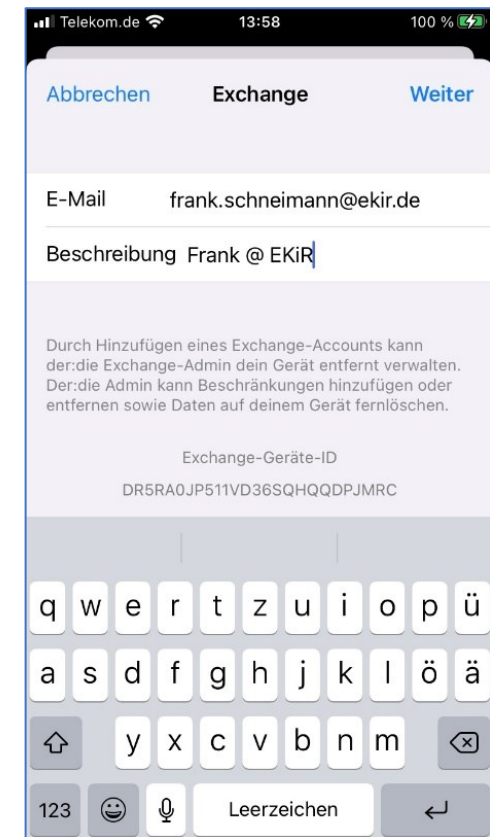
Telekom.de 13:58 100 %

Abbrechen Exchange Weiter

E-Mail frank.schneimann@ekir.de

Beschreibung Frank @ EKiR

Durch Hinzufügen eines Exchange-Accounts kann der:die Exchange-Admin dein Gerät entfernt verwalten. Der:die Admin kann Beschränkungen hinzufügen oder entfernen sowie Daten auf deinem Gerät fernlöschen.

Exchange-Geräte-ID

DR5RA0JP511VD36SQHQQDPJMRC

q w e r t z u i o p ü
a s d f g h j k l ö ä
y x c v b n m
123 Leerzeichen